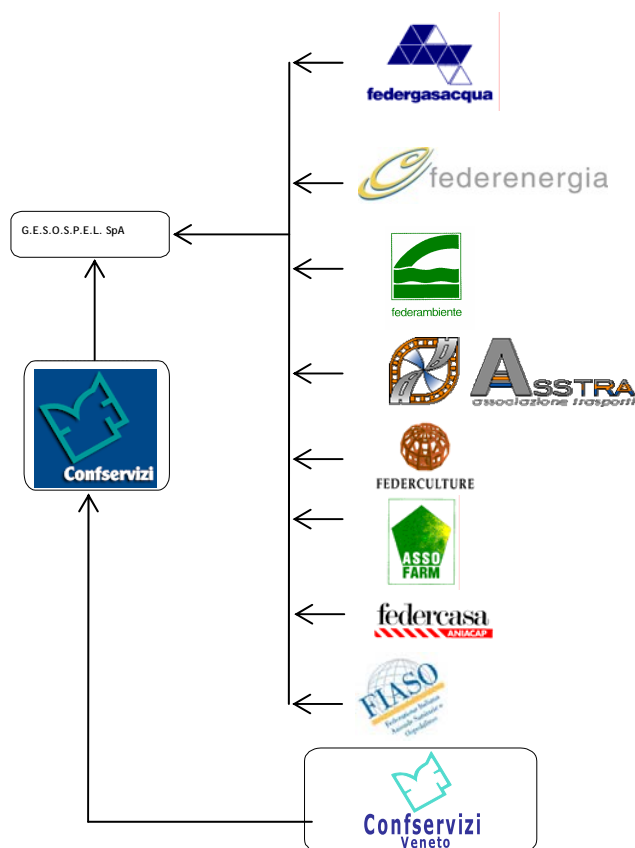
federgasacqua

federenergia

G.E.S.O.S.P.E.L. SpA

federambiente

ASSTRA
associazione trasporti

Confservizi

FEDERCULTURE

ASSO FARM

federcasa
ANIACAP

FIASO
Federazione Italiana Aziende Sanitarie e Ospedaliere

Confservizi
Veneto